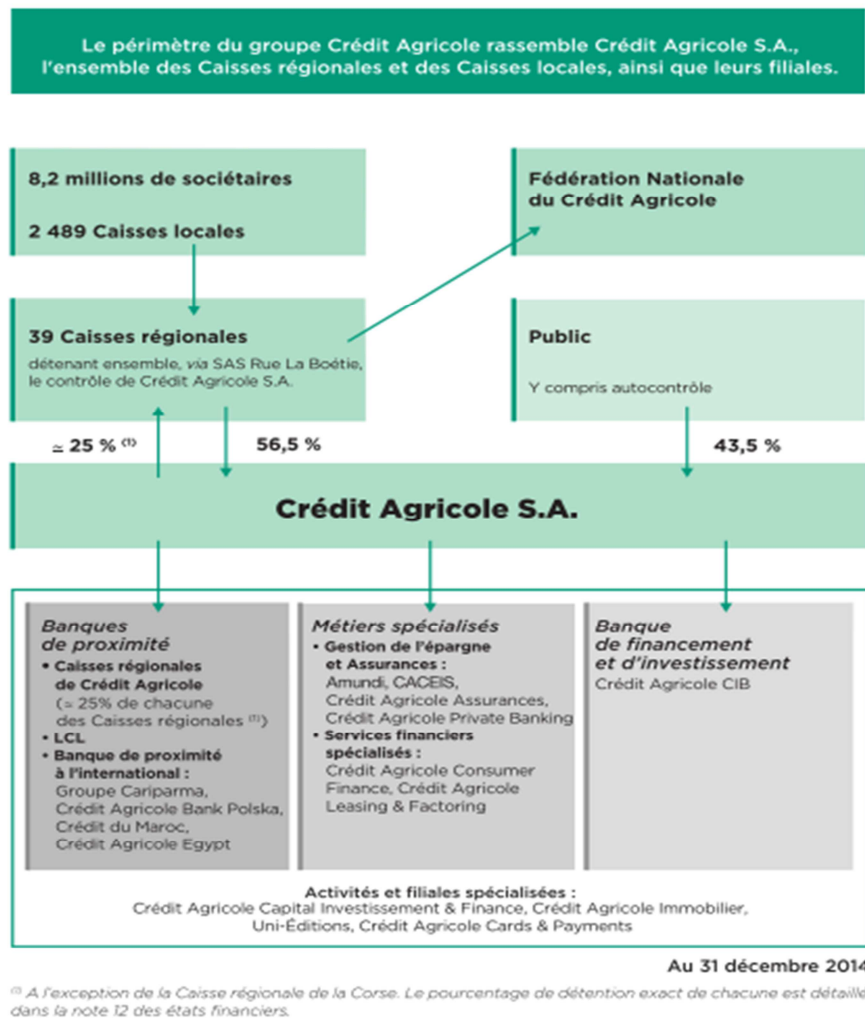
Le périmètre du groupe Crédit Agricole rassemble Crédit Agricole S.A., l'ensemble des Caisses régionales et des Caisses locales, ainsi que leurs filiales.

8,2 millions de sociétaires

2 489 Caisses locales

Fédération Nationale du Crédit Agricole

39 Caisses régionales
détenant ensemble, via SAS Rue La Boétie, le contrôle de Crédit Agricole S.A.

Public
Y compris autocontrôle

≃ 25 % $^{(1)}$

56,5 %

43,5 %

Crédit Agricole S.A.

Banques de proximité
• Caisses régionales de Crédit Agricole (≃ 25% de chacune des Caisses régionales $^{(1)}$)
• LCL
• Banque de proximité à l'international : Groupe Cariparma, Crédit Agricole Bank Polska, Crédit du Maroc, Crédit Agricole Egypt

Métiers spécialisés
• Gestion de l'épargne et Assurances : Amundi, CACEIS, Crédit Agricole Assurances, Crédit Agricole Private Banking
• Services financiers spécialisés : Crédit Agricole Consumer Finance, Crédit Agricole Leasing & Factoring

Banque de financement et d'investissement
Crédit Agricole CIB

Activités et filiales spécialisées :
Crédit Agricole Capital Investissement & Finance, Crédit Agricole Immobilier, Uni-Éditions, Crédit Agricole Cards & Payments

Au 31 décembre 2014

$^{(1)}$ A l'exception de la Caisse régionale de la Corse. Le pourcentage de détention exact de chacune est détaillé dans la note 12 des états financiers.